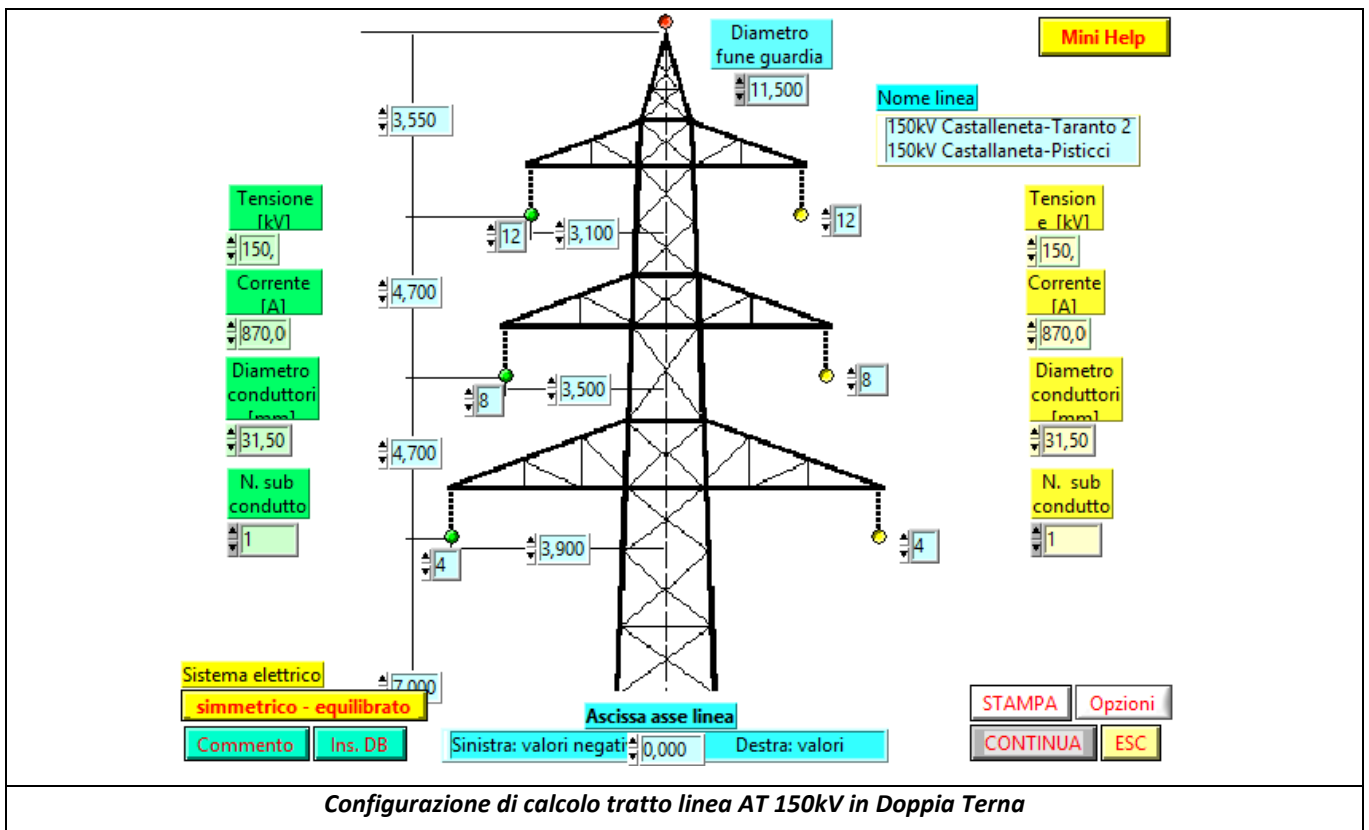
Diametro fune guardia
11,500

Mini Help

Nome linea
150kV Castalleneta-Taranto 2
150kV Castallaneta-Pisticci

3,550

Tensione [kV]
150,

12
3,100
12

Tension e [kV]
150,

4,700

Corrente [A]
870,0

Corrente [A]
870,0

Diametro conduttori [mm]
31,50

8
3,500
8

Diametro conduttori [mm]
31,50

4,700

N. sub condutto
1

N. sub condutto
1

4
3,900
4

Sistema elettrico
7,000
simmetrico - equilibrato

Commento
Ins. DB

Ascissa asse linea
Sinistra: valori negati
0,000
Destra: valori

STAMPA
Opzioni
CONTINUA
ESC

Configurazione di calcolo tratto linea AT 150kV in Doppia Terna